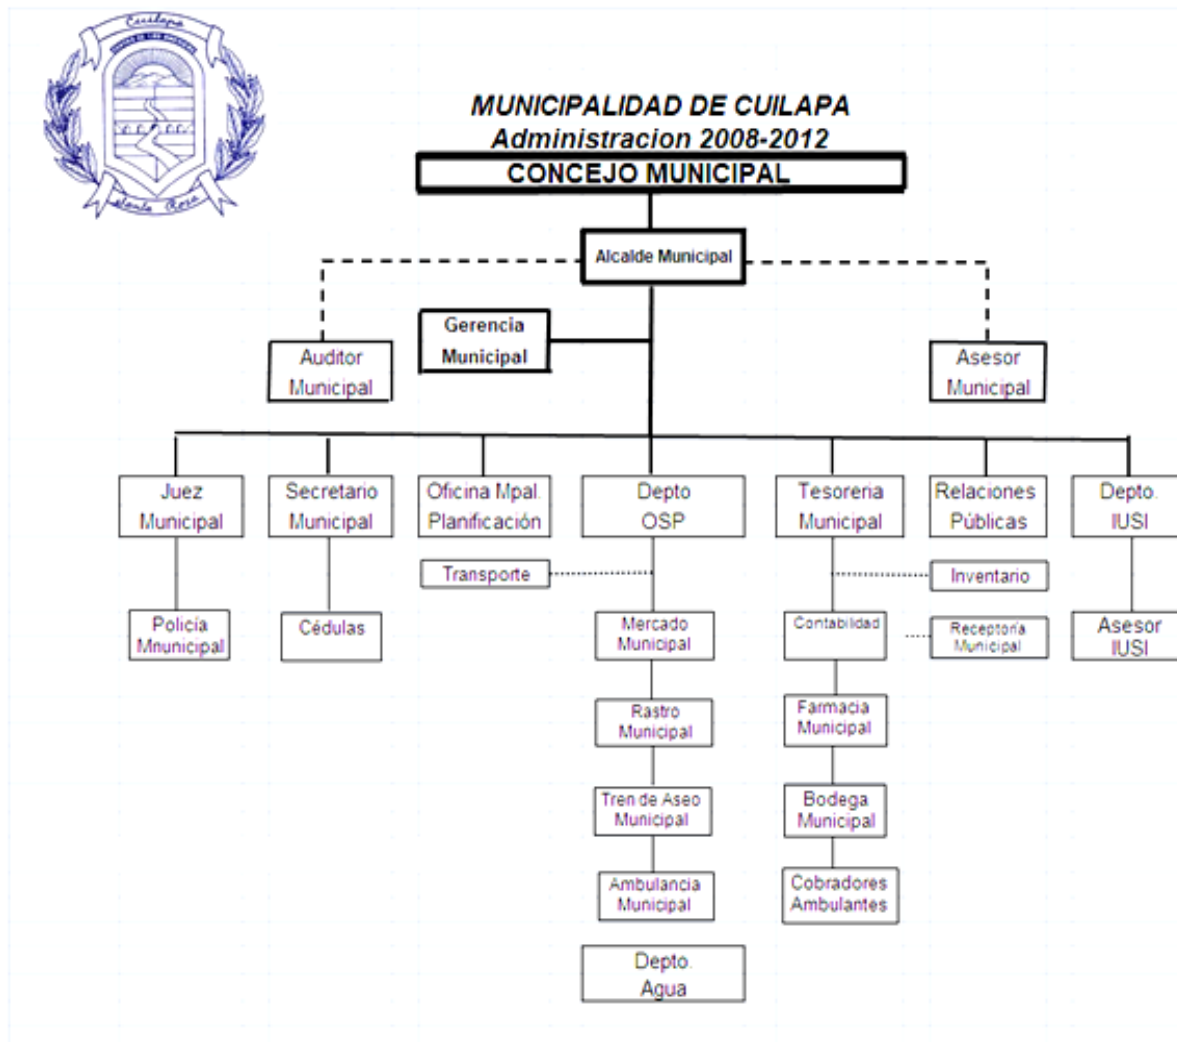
Cuilapa
Santa Rosa

MUNICIPALIDAD DE CUILAPA
Administracion 2008-2012

CONCEJO MUNICIPAL

Alcalde Municipal

Gerencia Municipal

Auditor Municipal

Asesor Municipal

Juez Municipal

Policía Mnunicipal

Secretario Municipal

Cédulas

Oficina Mpal. Planificación

Transporte

Depto OSP

Mercado Municipal

Rastro Municipal

Tren de Aseo Municipal

Ambulancia Municipal

Depto. Agua

Tesoreria Municipal

Inventario

Contabilidad

Receptoría Municipal

Farmacia Municipal

Bodega Municipal

Cobradores Ambulantes

Relaciones Públicas

Depto. IUSI

Asesor IUSI